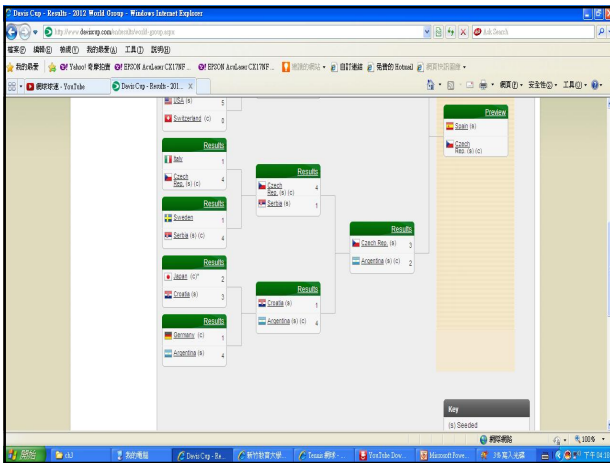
Davis Cup - Results - 2012 World Group - Windows Internet Explorer

http://www.daviscup.com/en/results/world-group.aspx

Ask Search

檔案(F) 編輯(E) 檢視(V) 我的最愛(A) 工具(T) 說明(H)

我的最愛 Yahoo! 奇摩拍賣 EPSON AcuLaser CX17NF... EPSON AcuLaser CX17NF... 建議的網站 自訂連結 免費的 Hotmail 網頁快訊圖庫

網球節目 - YouTube | Davis Cup - Results - 201...

網頁(P) 安全性(S) 工具(O)

USA (s) 5
Switzerland (c) 0

Results
Italy 1
Czech Rep. (s) (c) 4

Results
Sweden 1
Serbia (s) (c) 4

Results
Japan (c)* 2
Croatia (s) 3

Results
Germany (c) 1
Argentina (s) 4

Results
Czech Rep. (s) (c) 4
Serbia (s) 1

Results
Croatia (s) 1
Argentina (s) (c) 4

Results
Czech Rep. (s) 3
Argentina (s) (c) 2

Preview
Spain (s)
Czech Rep. (s) (c)

Key
(s) Seeded

網際網路 100%

開始 ch3 我的電腦 Davis Cup - Re... 新竹教育大學... Tennis 網球 - ... YouTube Dow... Microsoft Powe... 3 共萬人光碟 下午 04:18